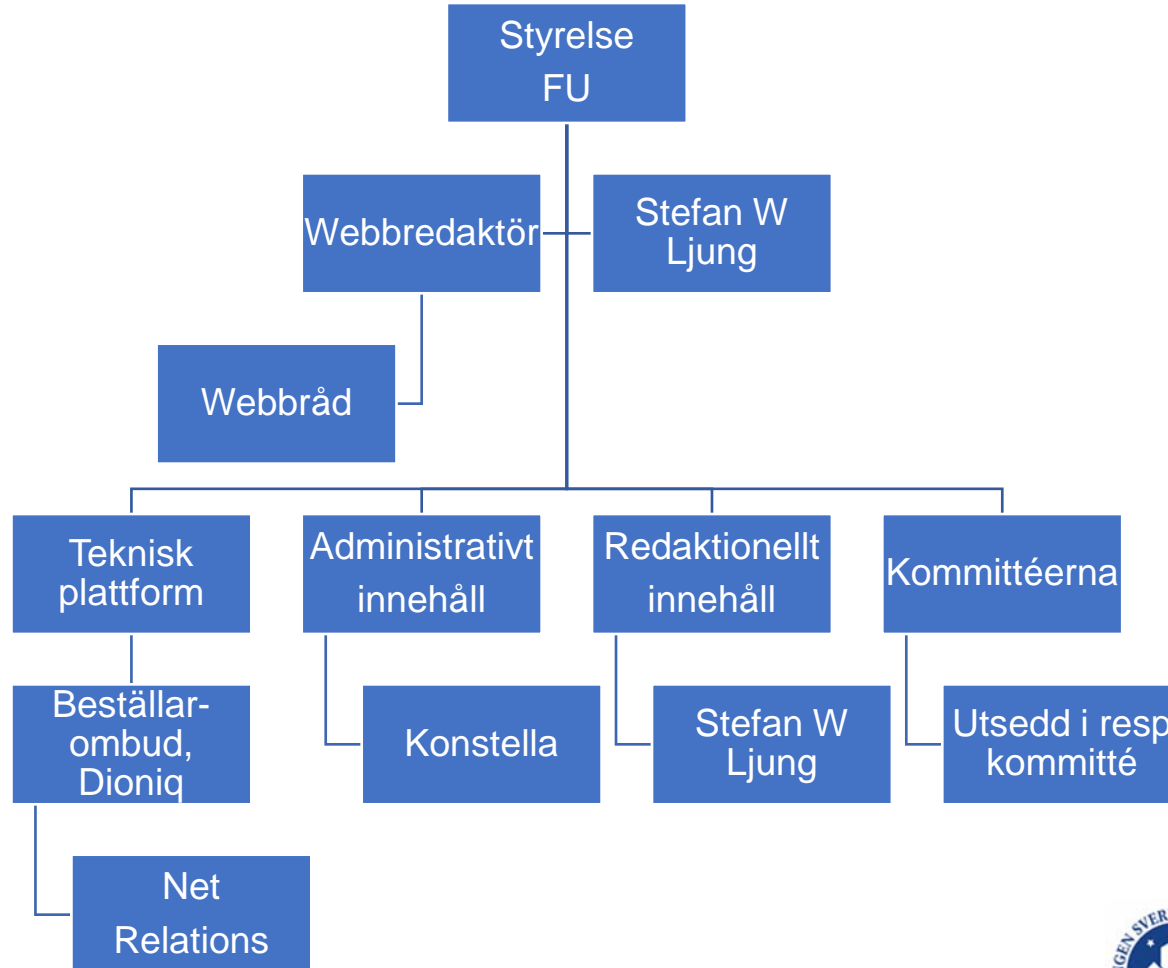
Styrelse
FU

Webbredaktör

Stefan W Ljung

Webbråd

Teknisk plattform

Administrativt innehåll

Redaktionellt innehåll

Kommittéerna

Beställarombud, Dioniq

Konstella

Stefan W Ljung

Utsedd i resp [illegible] kommitté

Net Relations

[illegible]GEN SVER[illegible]